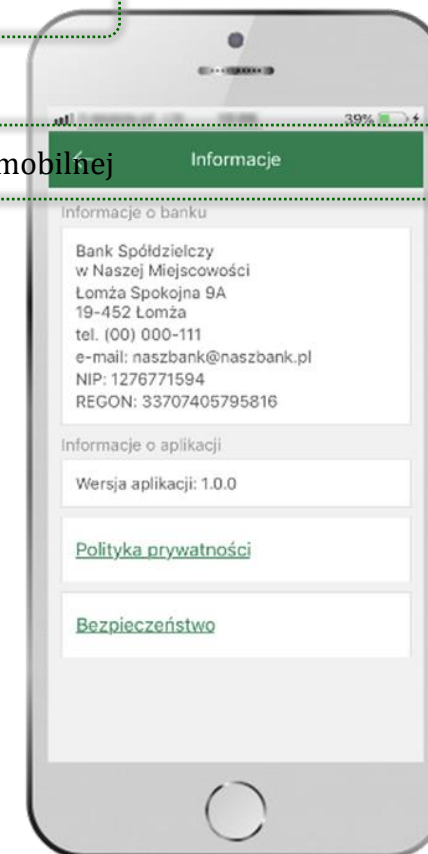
39%

mobilnej

Informacje

Informacje o banku

Bank Spółdzielczy
w Naszej Miejscowości
Łomża Spokojna 9A
19-452 Łomża
tel. (00) 000-111
e-mail: naszbank@naszbank.pl
NIP: 1276771594
REGON: 33707405795816

Informacje o aplikacji

Wersja aplikacji: 1.0.0

Polityka prywatności

Bezpieczeństwo